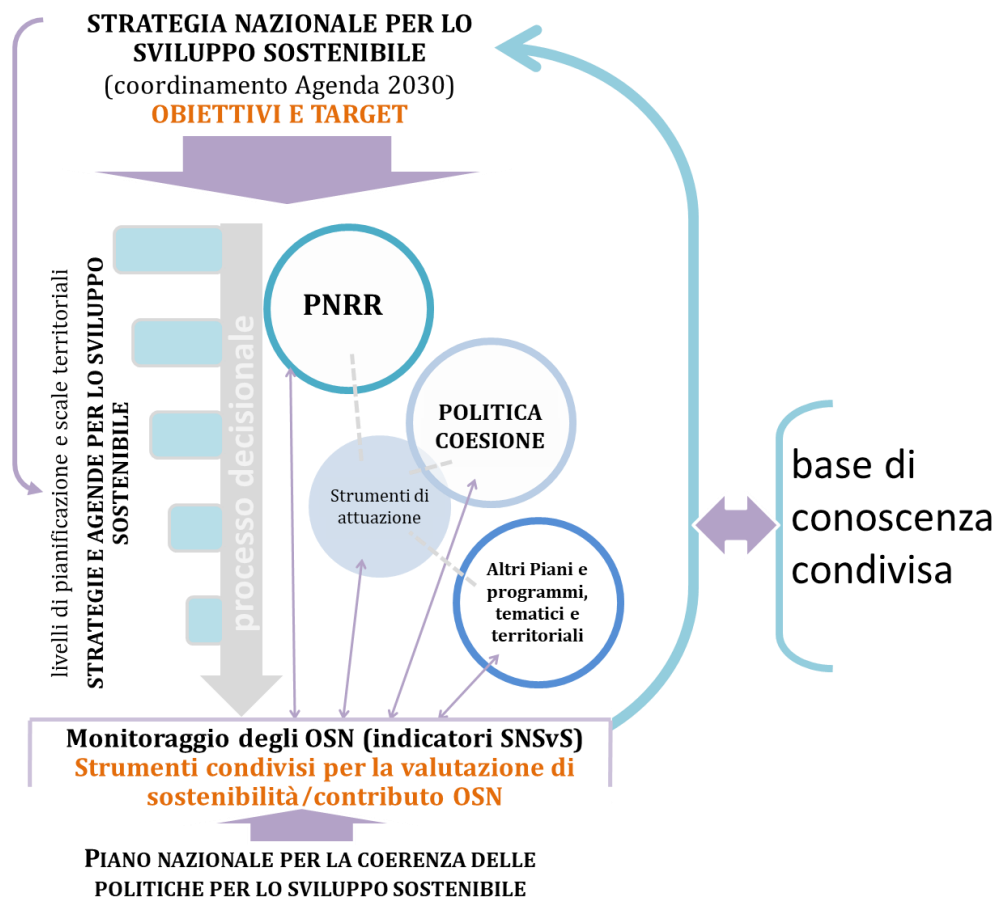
STRATEGIA NAZIONALE PER LO SVILUPPO SOSTENIBILE
(coordinamento Agenda 2030)
OBIETTIVI E TARGET

livelli di pianificazione e scale territoriali
STRATEGIE E AGENDE PER LO SVILUPPO SOSTENIBILE

processo decisionale

PNRR

POLITICA COESIONE

Strumenti di attuazione

Altri Piani e programmi, tematici e territoriali

base di conoscenza condivisa

Monitoraggio degli OSN (indicatori SNSvS)
Strumenti condivisi per la valutazione di sostenibilità/contributo OSN

PIANO NAZIONALE PER LA COERENZA DELLE POLITICHE PER LO SVILUPPO SOSTENIBILE